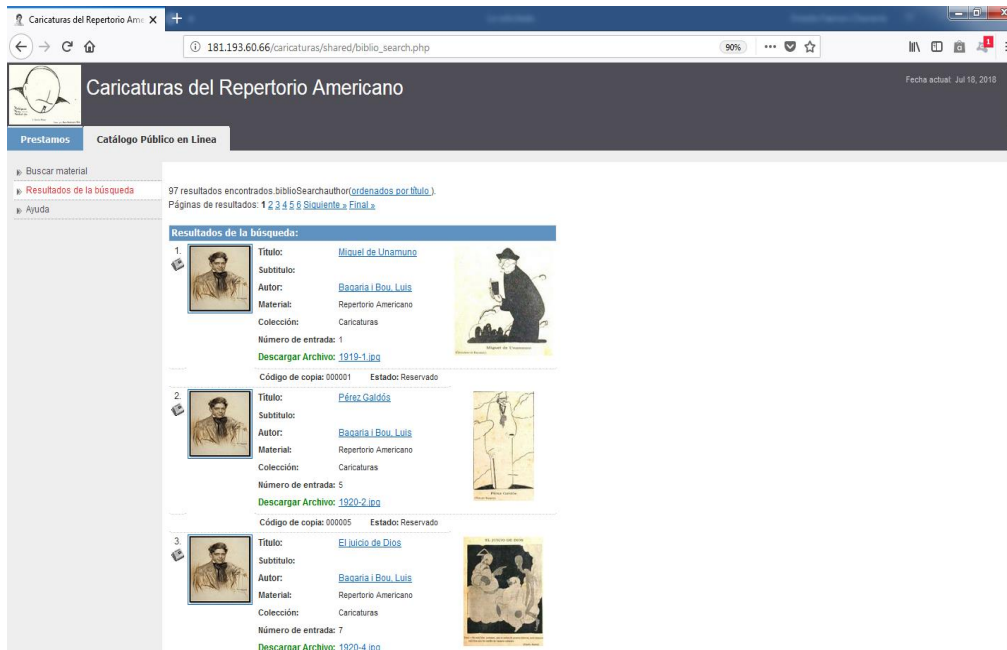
Caricaturas del Repertorio Ame ×

181.193.60.66/caricaturas/shared/biblio_search.php

90%

Caricaturas del Repertorio Americano

Fecha actual: Jul 18, 2018

Prestamos

Catálogo Público en Linea

Buscar material

Resultados de la búsqueda

Ayuda

97 resultados encontrados.biblioSearchauthor(ordenados por título ).

Páginas de resultados: 1 2 3 4 5 6 Siguiente » Final »

Resultados de la búsqueda:

1.

Título: Miguel de Unamuno

Subtitulo:

Autor: Bagaria i Bou, Luis

Material: Repertorio Americano

Colección: Caricaturas

Número de entrada: 1

Descargar Archivo: 1919-1.jpg

Miguel de Unamuno

Código de copia: 000001 Estado: Reservado

2.

Título: Pérez Galdós

Subtitulo:

Autor: Bagaria i Bou, Luis

Material: Repertorio Americano

Colección: Caricaturas

Número de entrada: 5

Descargar Archivo: 1920-2.jpg

Código de copia: 000005 Estado: Reservado

3.

Título: El juicio de Dios

Subtitulo:

Autor: Bagaria i Bou, Luis

Material: Repertorio Americano

Colección: Caricaturas

Número de entrada: 7

Descargar Archivo: 1920-4.jpg

EL JUICIO DE DIOS